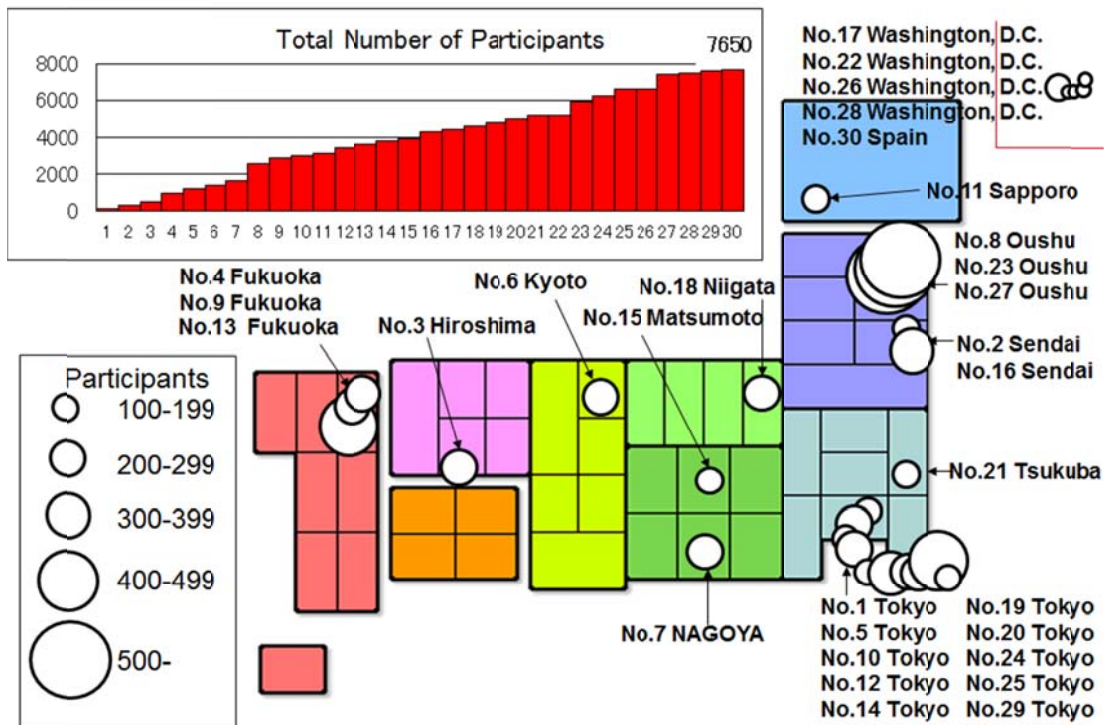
Total Number of Participants

7650

8000
6000
4000
2000
0

1 2 3 4 5 6 7 8 9 10 11 12 13 14 15 16 17 18 19 20 21 22 23 24 25 26 27 28 29 30

No.17 Washington, D.C.
No.22 Washington, D.C.
No.26 Washington, D.C.
No.28 Washington, D.C.
No.30 Spain

No.11 Sapporo

No.8 Oushu
No.23 Oushu
No.27 Oushu

No.2 Sendai
No.16 Sendai

No.4 Fukuoka
No.9 Fukuoka
No.13 Fukuoka

No.3 Hiroshima

No.6 Kyoto

No.18 Niigata

No.15 Matsumoto

No.21 Tsukuba

No.7 NAGOYA

Participants
100-199
200-299
300-399
400-499
500-

No.1 Tokyo
No.5 Tokyo
No.10 Tokyo
No.12 Tokyo
No.14 Tokyo

No.19 Tokyo
No.20 Tokyo
No.24 Tokyo
No.25 Tokyo
No.29 Tokyo